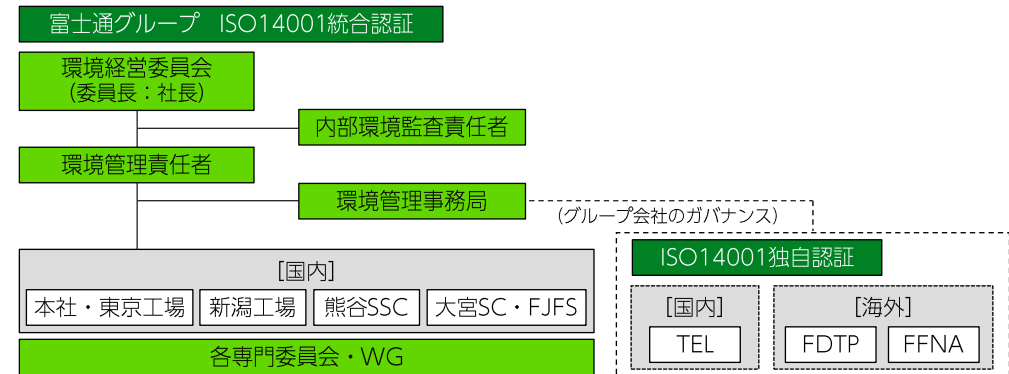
富士通グループ　ISO14001統合認証

環境経営委員会
（委員長：社長）

内部環境監査責任者

環境管理責任者

環境管理事務局

（グループ会社のガバナンス）

［国内］

本社・東京工場

新潟工場

熊谷SSC

大宮SC・FJFS

各専門委員会・WG

ISO14001独自認証

［国内］

TEL

［海外］

FDTP

FFNA